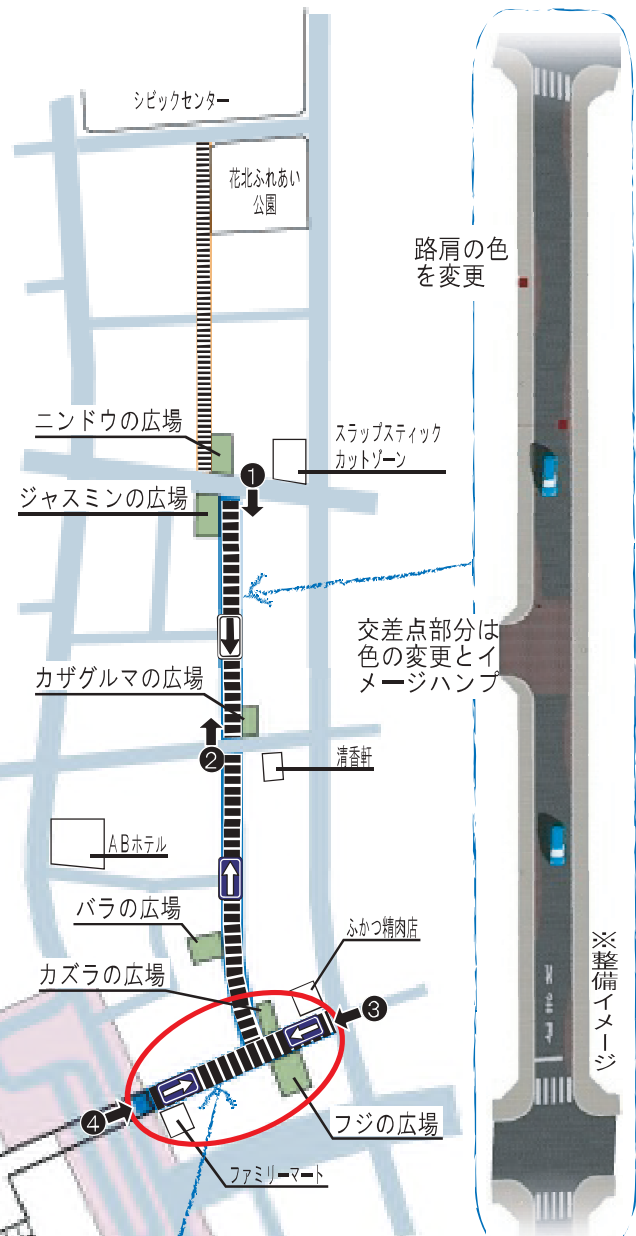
シビックセンター

花北ふれあい公園

路肩の色を変更

ニンドウの広場

スラップスティック
カットゾーン

❶

ジャスミンの広場

交差点部分は色の変更とイメージハンプ

カザグルマの広場

❷

清香軒

ＡＢホテル

バラの広場

ふかつ精肉店

カズラの広場

❸

❹

フジの広場

ファミリーマート

※整備イメージ